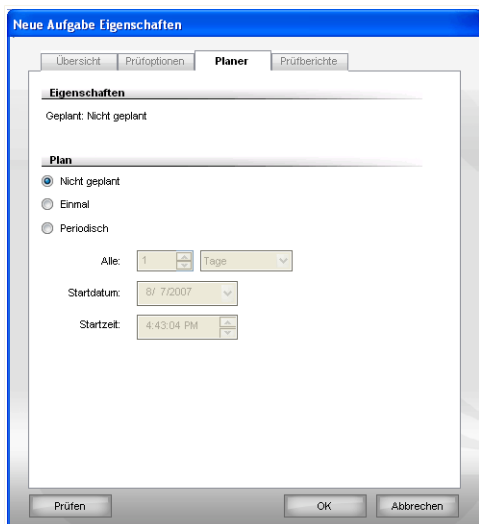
Neue Aufgabe Eigenschaften

Übersicht | Prüfoptionen | Planer | Prüfberichte

Eigenschaften

Geplant: Nicht geplant

Plan

Nicht geplant

Einmal

Periodisch

Alle: 1 Tage

Startdatum: 8/ 7/2007

Startzeit: 4:43:04 PM

Prüfen

OK

Abbrechen